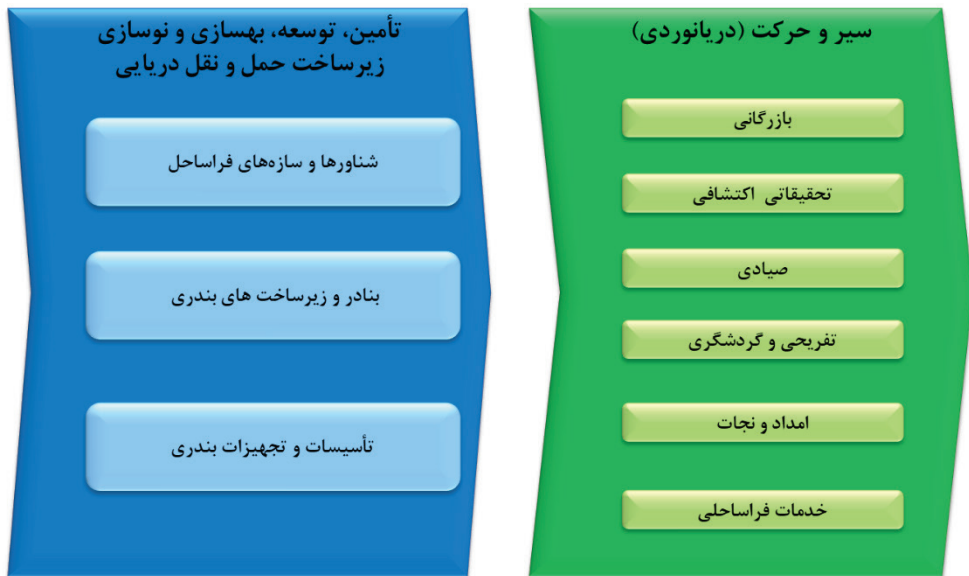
سیر و حرکت (دریانوردی)

بازرگانی

تحقیقاتی اکتشافی

صیادی

تفریحی و گردشگری

امداد و نجات

خدمات فراساحلی

تأمین، توسعه، بهسازی و نوسازی زیرساخت حمل و نقل دریایی

شناورها و سازه‌های فراساحل

بنادر و زیرساخت های بندری

تأسیسات و تجهیزات بندری